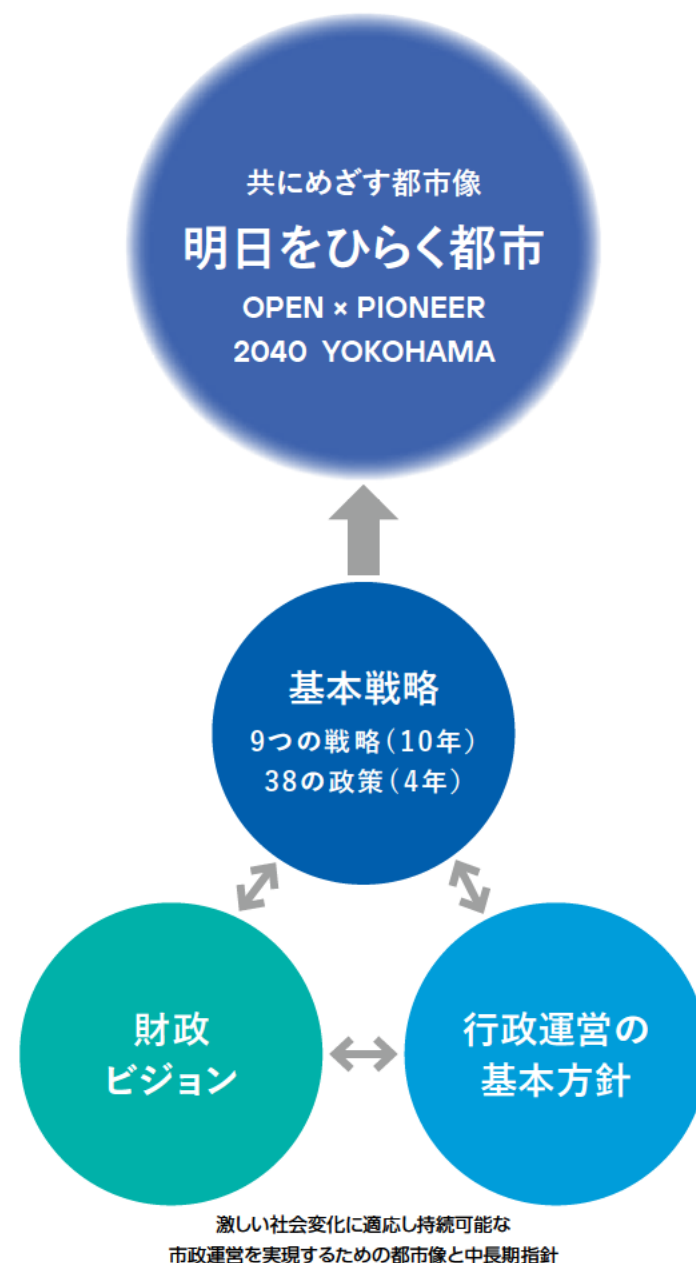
共にめざす都市像

明日をひらく都市

OPEN × PIONEER
2040 YOKOHAMA

基本戦略

9つの戦略（10年）
38の政策（4年）

財政
ビジョン

行政運営の
基本方針

激しい社会変化に適応し持続可能な
市政運営を実現するための都市像と中長期指針